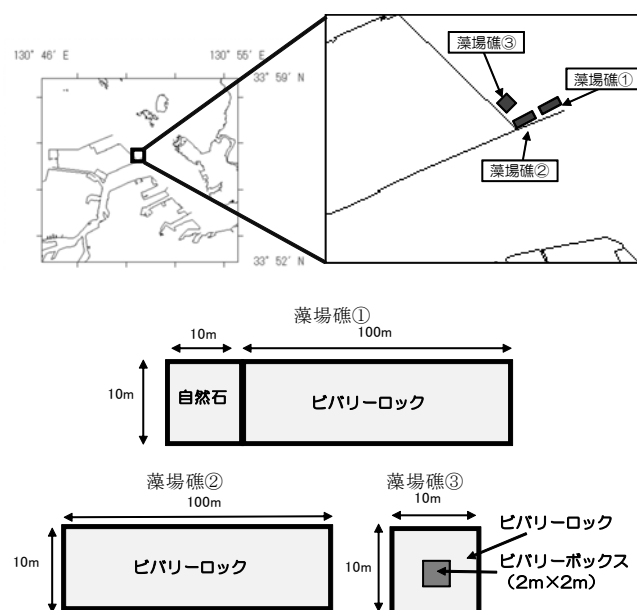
130° 46′ E

130° 55′ E

33° 59′ N

33° 52′ N

藻場礁③

藻場礁①

藻場礁②

藻場礁①

10m

100m

10m

自然石

ビバリーロック

藻場礁②

100m

10m

ビバリーロック

藻場礁③

10m

10m

ビバリーロック

ビバリーボックス（2m×2m）